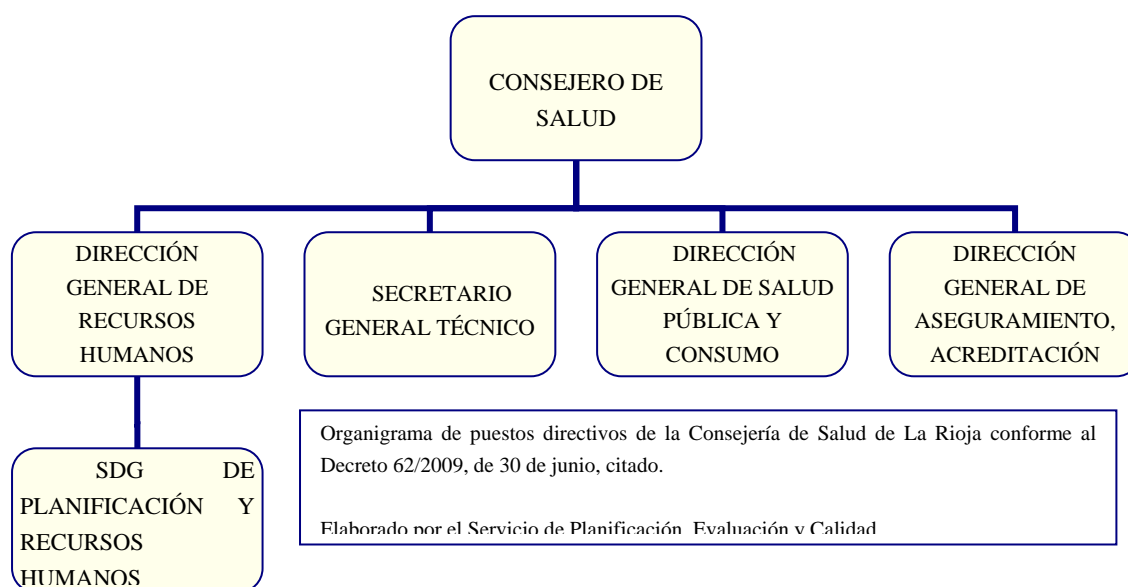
CONSEJERO DE SALUD

DIRECCIÓN GENERAL DE RECURSOS HUMANOS

SECRETARIO GENERAL TÉCNICO

DIRECCIÓN GENERAL DE SALUD PÚBLICA Y CONSUMO

DIRECCIÓN GENERAL DE ASEGURAMIENTO, ACREDITACIÓN

SDG DE PLANIFICACIÓN Y RECURSOS HUMANOS

Organigrama de puestos directivos de la Consejería de Salud de La Rioja conforme al Decreto 62/2009, de 30 de junio, citado.

Elaborado por el Servicio de Planificación, Evaluación y Calidad